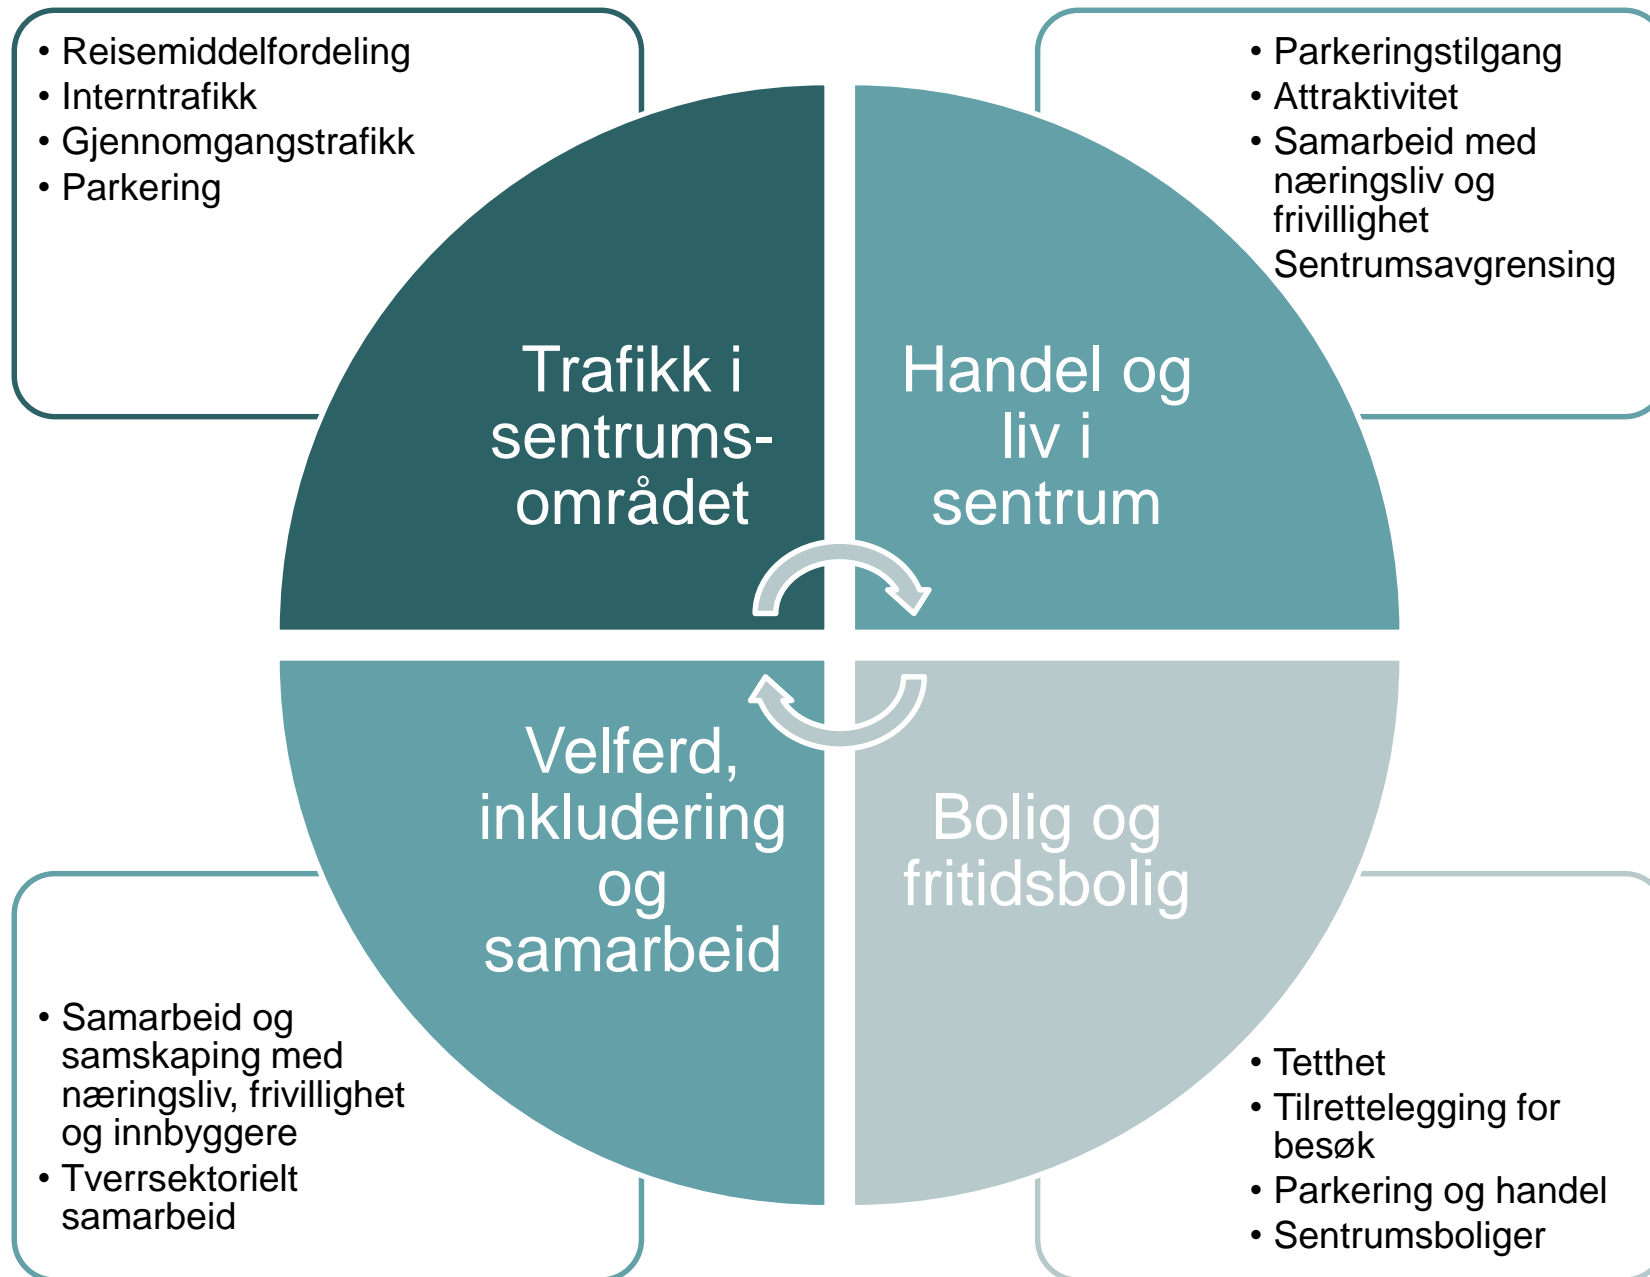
• Reisemiddelfordeling
• Interntrafikk
• Gjennomgangstrafikk
• Parkering

• Parkeringstilgang
• Attraktivitet
• Samarbeid med næringsliv og frivillighet Sentrumsavgrensing

Trafikk i sentrumsområdet

Handel og liv i sentrum

Velferd, inkludering og samarbeid

Bolig og fritidsbolig

• Samarbeid og samskaping med næringsliv, frivillighet og innbyggere
• Tverrsektorielt samarbeid

• Tetthet
• Tilrettelegging for besøk
• Parkering og handel
• Sentrumsboliger